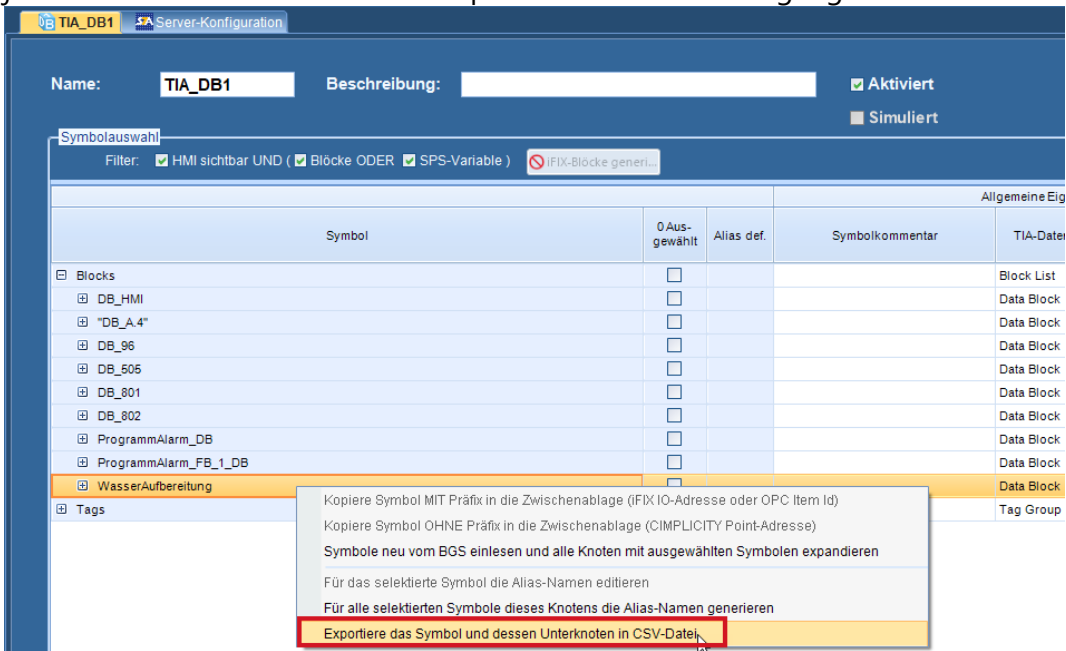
TIA_DB1 | Server-Konfiguration

Name: TIA_DB1 Beschreibung:

Aktiviert

Simuliert

Symbolauswahl

Filter: HMI sichtbar UND ( Blöcke ODER SPS-Variable ) iFIX-Blöcke generi...

| Symbol | 0 Aus-gewählt | Alias def. | Symbolkommentar | TIA-Date |
|---|---|---|---|---|
| Blocks | | | | Block List |
| DB_HMI | | | | Data Block |
| "DB_A.4" | | | | Data Block |
| DB_96 | | | | Data Block |
| DB_505 | | | | Data Block |
| DB_801 | | | | Data Block |
| DB_802 | | | | Data Block |
| ProgrammAlarm_DB | | | | Data Block |
| ProgrammAlarm_FB_1_DB | | | | Data Block |
| WasserAufbereitung | | | | Data Block |
| Tags | | | | Tag Group |

Allgemeine Eig

Kopiere Symbol MIT Präfix in die Zwischenablage (iFIX IO-Adresse oder OPC Item Id)
Kopiere Symbol OHNE Präfix in die Zwischenablage (CIMPLICITY Point-Adresse)
Symbole neu vom BGS einlesen und alle Knoten mit ausgewählten Symbolen expandieren
Für das selektierte Symbol die Alias-Namen editieren
Für alle selektierten Symbole dieses Knotens die Alias-Namen generieren
Exportiere das Symbol und dessen Unterknoten in CSV-Datei